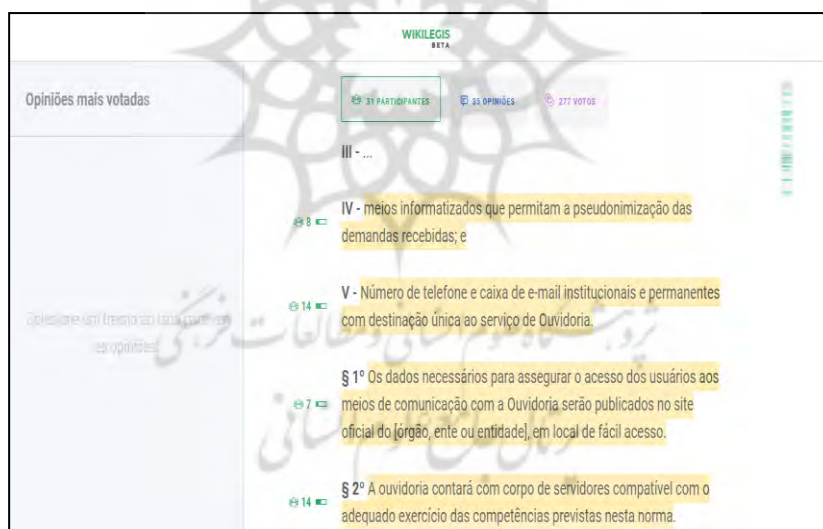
WIKILEGIS
BETA

Opiniões mais votadas

31 PARTICIPANTES 35 OPINIÕES 277 VOTOS

III - ...

8 IV - meios informatizados que permitam a pseudonimização das demandas recebidas; e

14 V - Número de telefone e caixa de e-mail institucionais e permanentes com destinação única ao serviço de Ouvidoria.

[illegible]

7 § 1º Os dados necessários para assegurar o acesso dos usuários aos meios de comunicação com a Ouvidoria serão publicados no site oficial do [órgão, ente ou entidade], em local de fácil acesso.

14 § 2º A ouvidoria contará com corpo de servidores compatível com o adequado exercício das competências previstas nesta norma.